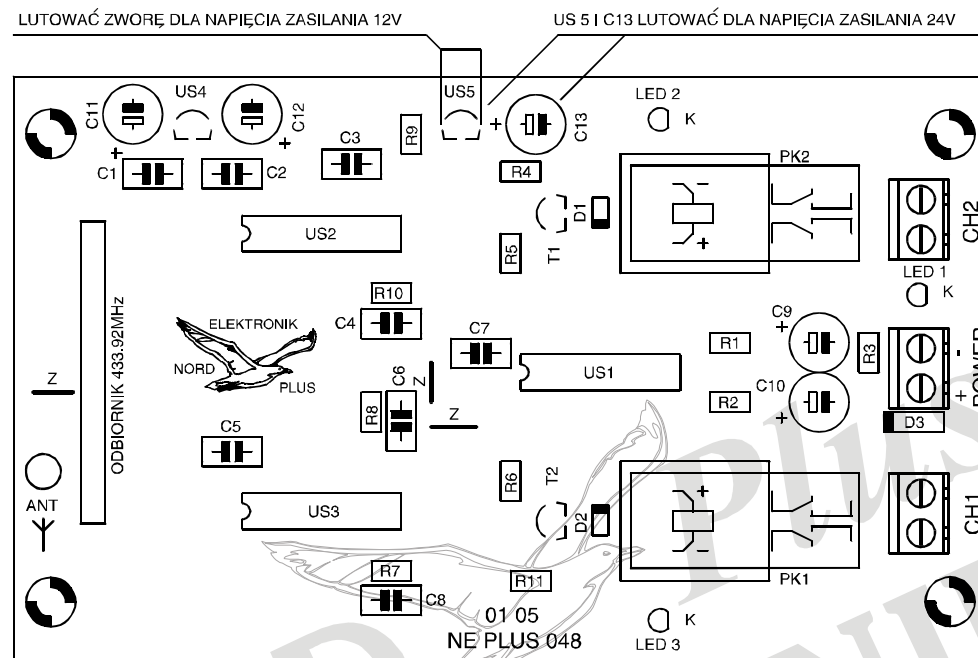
LUTOWAĆ ZWORĘ DLA NAPIĘCIA ZASILANIA 12V

US 5 I C13 LUTOWAĆ DLA NAPIĘCIA ZASILANIA 24V

C11 US4 C12 US5 C13 LED 2 K
+ +
C1 C2 C3 R9 R4 PK2
D1 T1
US2 R5 CH2
LED 1 K
ODBIORNIK 433.92MHz
R10
ELEKTRONIK C4 C7 C9 R1 R3 -
NORD PLUS
Z C6 Z US1 POWER
R8 Z R2 C10 +
+ D3
C5
ANT R6 T2
US3 D2 CH1
R7 R11 PK1
C8
01 05
NE PLUS 048
LED 3 K